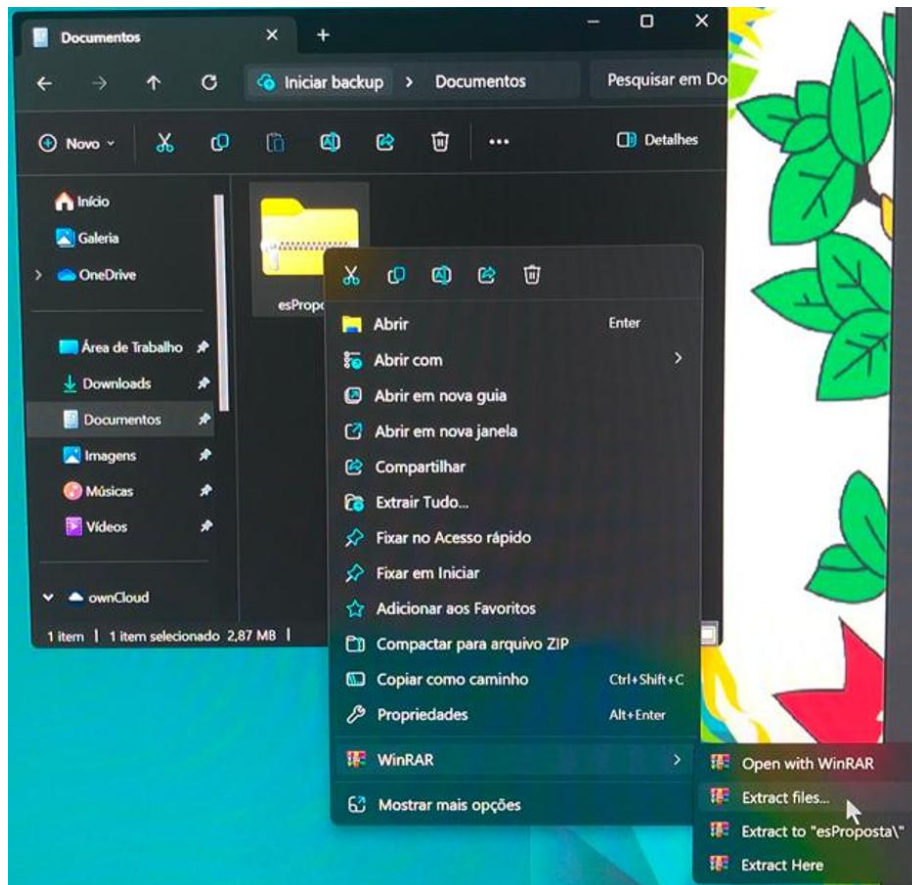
Documentos

Iniciar backup > Documentos

Pesquisar em Do

Novo

Detalhes

Início
Galeria
OneDrive
Área de Trabalho
Downloads
Documentos
Imagens
Músicas
Vídeos
ownCloud

esPropo

1 item | 1 item selecionado 2,87 MB |

Abrir Enter
Abrir com
Abrir em nova guia
Abrir em nova janela
Compartilhar
Extrair Tudo...
Fixar no Acesso rápido
Fixar em Iniciar
Adicionar aos Favoritos
Compactar para arquivo ZIP
Copiar como caminho Ctrl+Shift+C
Propriedades Alt+Enter
WinRAR
Mostrar mais opções

Open with WinRAR
Extract files...
Extract to "esProposta\"
Extract Here